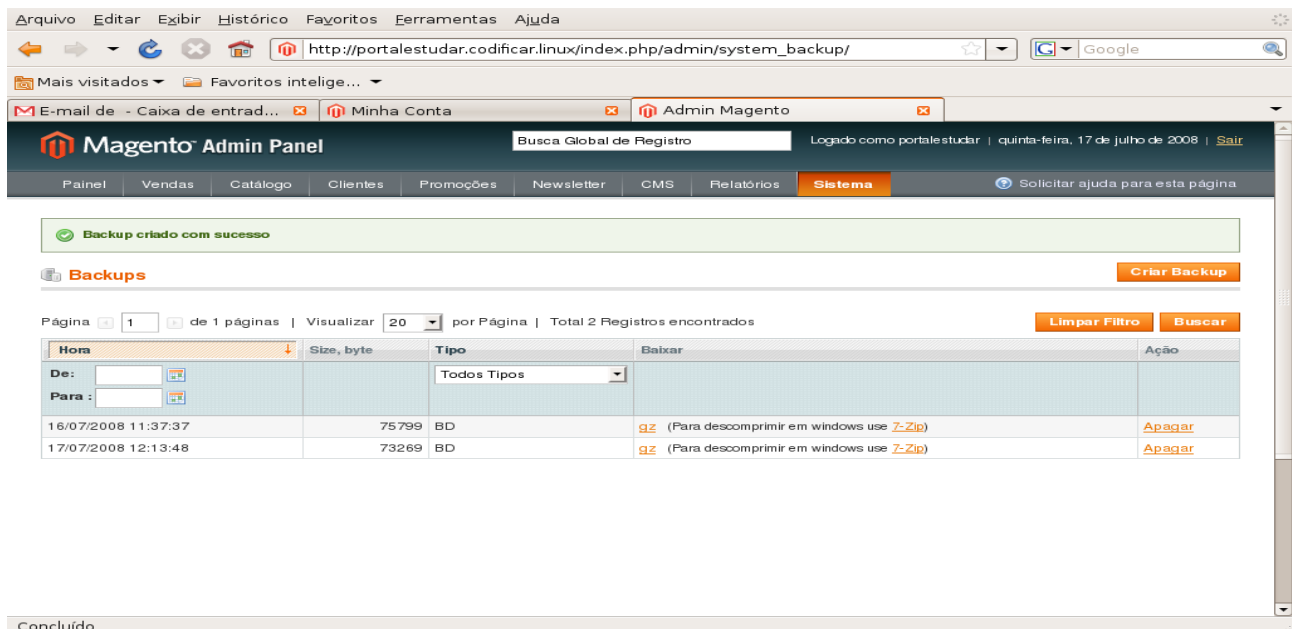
Arquivo Editar Exibir Histórico Favoritos Ferramentas Ajuda

http://portalestudar.codificar.linux/index.php/admin/system_backup/

Google

Mais visitados ▾ Favoritos intelige... ▾

E-mail de - Caixa de entrad... Minha Conta Admin Magento

Magento Admin Panel

Busca Global de Registro

Logado como portalestudar | quinta-feira, 17 de julho de 2008 | Sair

Painel Vendas Catálogo Clientes Promoções Newsletter CMS Relatórios Sistema

Solicitar ajuda para esta página

Backup criado com sucesso

Backups

Criar Backup

Página 1 de 1 páginas | Visualizar 20 por Página | Total 2 Registros encontrados

Limpar Filtro Buscar

| Hora | Size, byte | Tipo | Baixar | Ação |
|---|---|---|---|---|
| De: Para : | | Todos Tipos | | |
| 16/07/2008 11:37:37 | 75799 | BD | gz (Para descomprimir em windows use 7-Zip) | Apagar |
| 17/07/2008 12:13:48 | 73269 | BD | gz (Para descomprimir em windows use 7-Zip) | Apagar |

Concluído